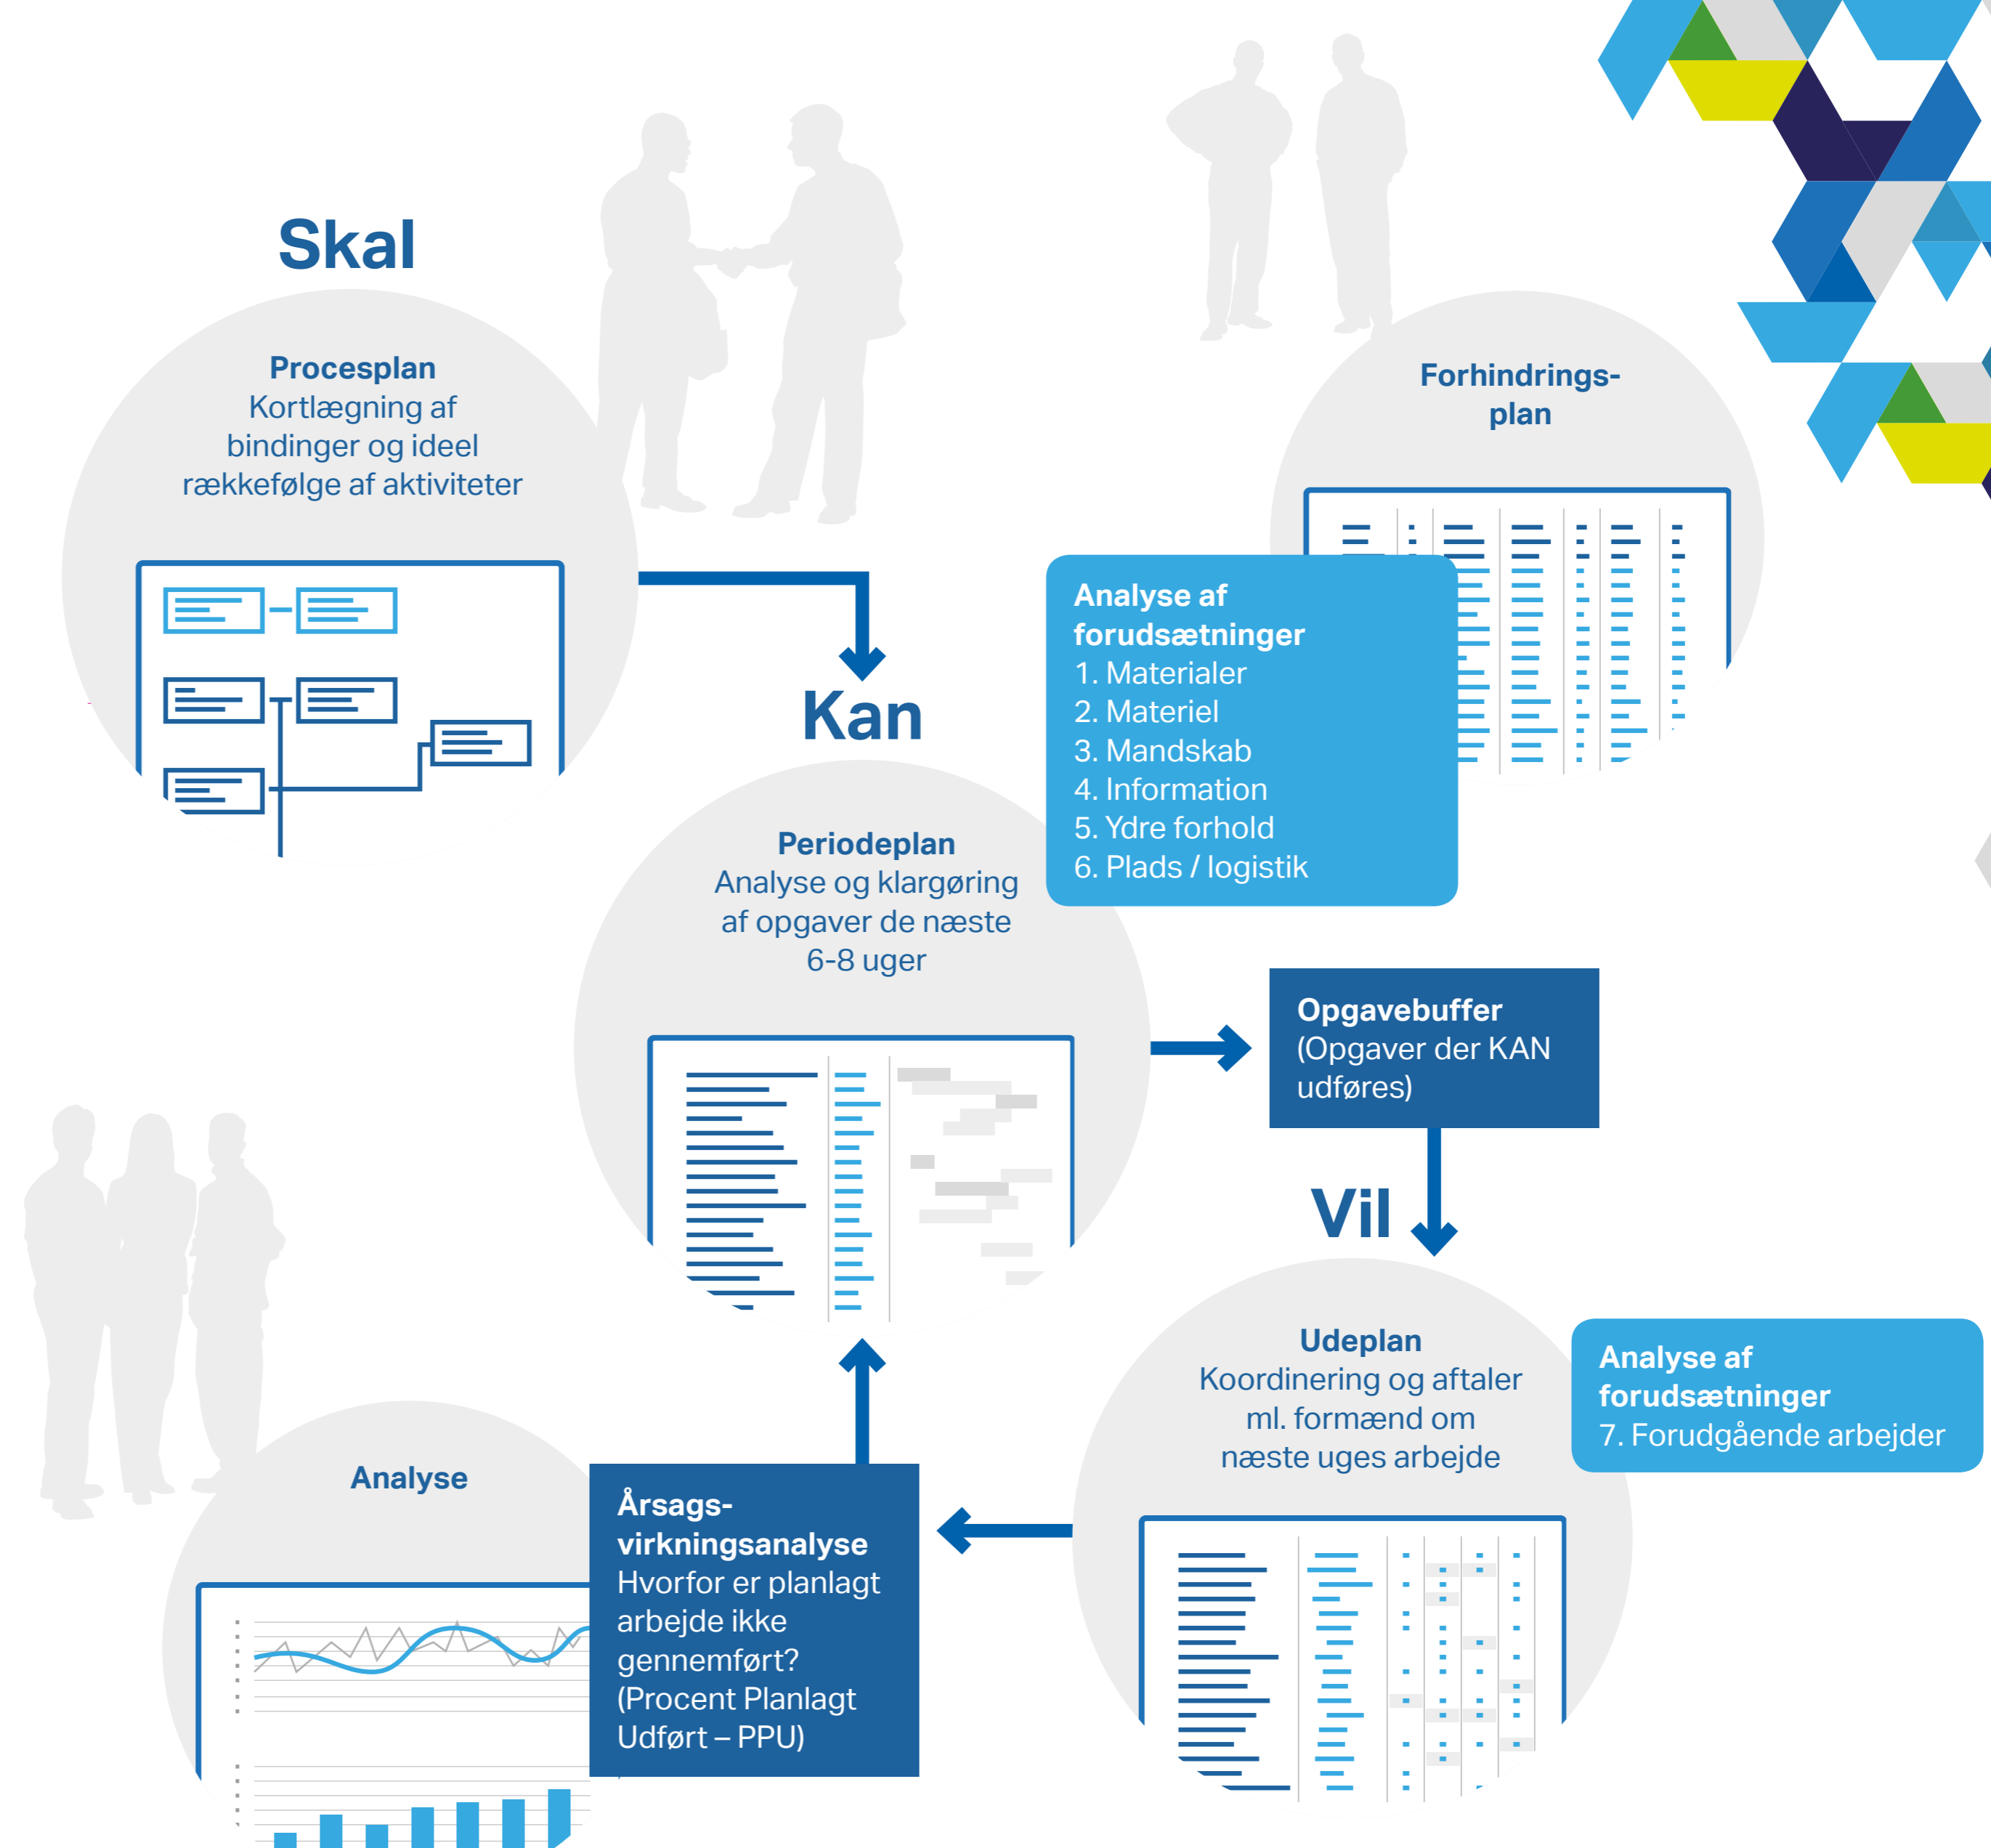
Skal

Procesplan
Kortlægning af bindinger og ideel rækkefølge af aktiviteter

Forhindrings-plan

Analyse af forudsætninger
1. Materialer
2. Materiel
3. Mandskab
4. Information
5. Ydre forhold
6. Plads / logistik

Kan

Periodeplan
Analyse og klargøring af opgaver de næste 6-8 uger

Opgavebuffer
(Opgaver der KAN udføres)

Vil

Udeplan
Koordinering og aftaler ml. formænd om næste uges arbejde

Analyse af forudsætninger
7. Forudgående arbejder

Analyse

Årsags-virkningsanalyse
Hvorfor er planlagt arbejde ikke gennemført?
(Procent Planlagt Udført – PPU)